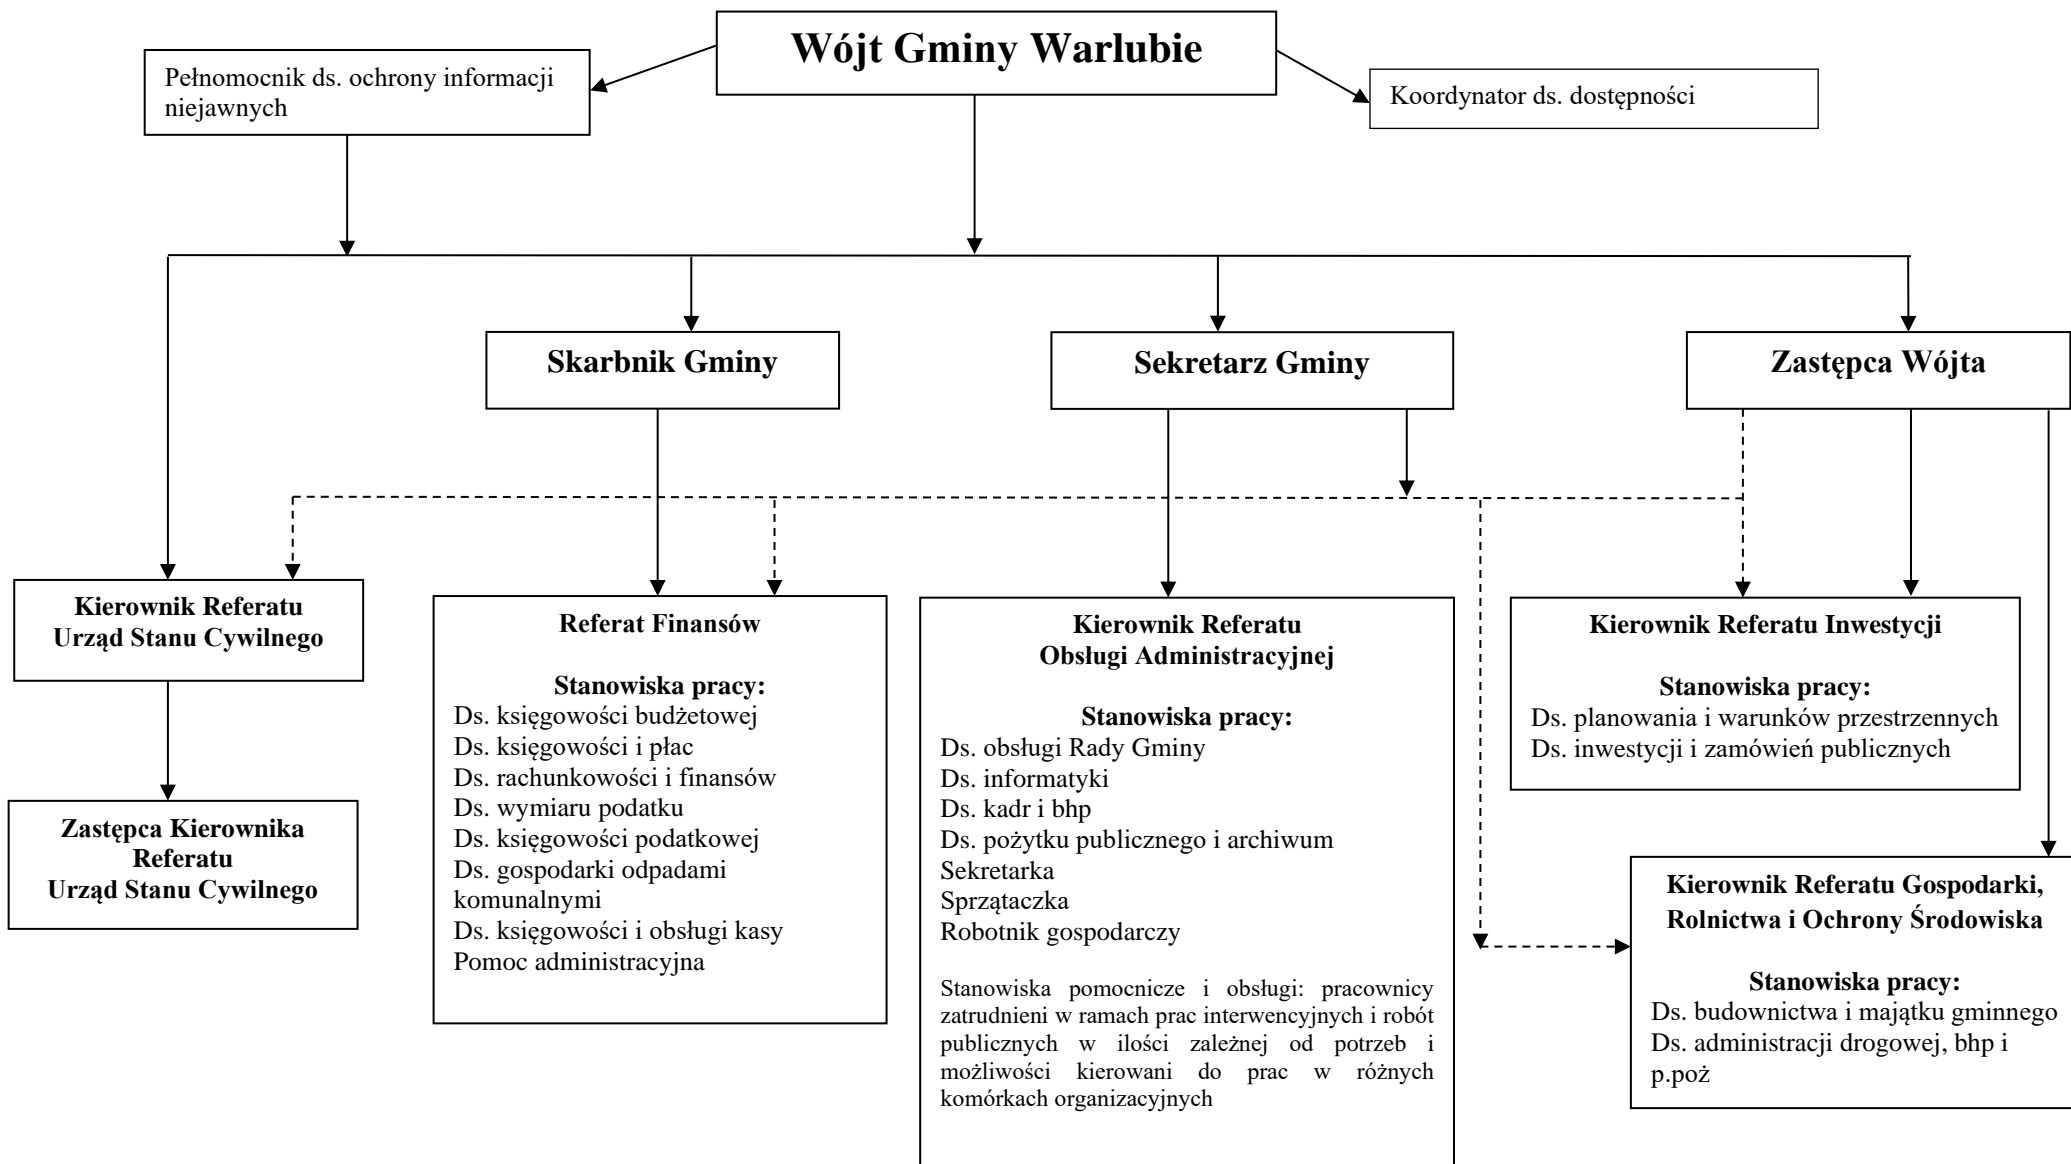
Wójt Gminy Warlubie

Pełnomocnik ds. ochrony informacji niejawnych

Koordynator ds. dostępności

Skarbnik Gminy

Sekretarz Gminy

Zastępca Wójta

Kierownik Referatu
Urząd Stanu Cywilnego

Zastępca Kierownika Referatu
Urząd Stanu Cywilnego

Referat Finansów

Stanowiska pracy:
Ds. księgowości budżetowej
Ds. księgowości i płac
Ds. rachunkowości i finansów
Ds. wymiaru podatku
Ds. księgowości podatkowej
Ds. gospodarki odpadami komunalnymi
Ds. księgowości i obsługi kasy
Pomoc administracyjna

Kierownik Referatu
Obsługi Administracyjnej

Stanowiska pracy:
Ds. obsługi Rady Gminy
Ds. informatyki
Ds. kadr i bhp
Ds. pożytku publicznego i archiwum
Sekretarka
Sprzątaczka
Robotnik gospodarczy

Stanowiska pomocnicze i obsługi: pracownicy zatrudnieni w ramach prac interwencyjnych i robót publicznych w ilości zależnej od potrzeb i możliwości kierowani do prac w różnych komórkach organizacyjnych

Kierownik Referatu Inwestycji

Stanowiska pracy:
Ds. planowania i warunków przestrzennych
Ds. inwestycji i zamówień publicznych

Kierownik Referatu Gospodarki, Rolnictwa i Ochrony Środowiska

Stanowiska pracy:
Ds. budownictwa i majątku gminnego
Ds. administracji drogowej, bhp i p.poż